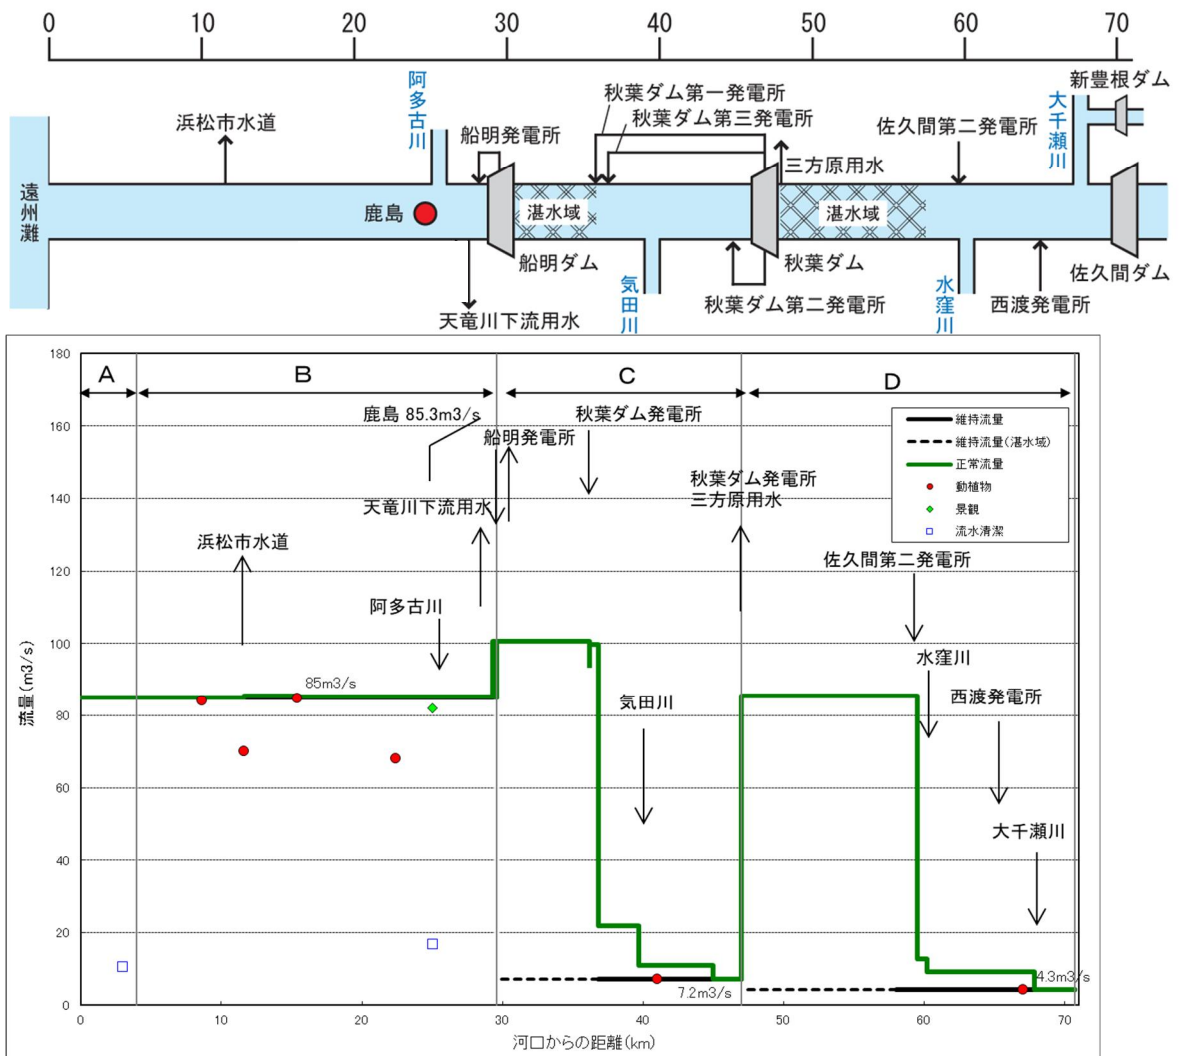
0 10 20 30 40 50 60 70

遠州灘
浜松市水道
阿多古川
船明発電所
秋葉ダム第一発電所
秋葉ダム第三発電所
佐久間第二発電所
大千瀬川
新豊根ダム
三方原用水
鹿島
湛水域
湛水域
船明ダム
秋葉ダム
佐久間ダム
天竜川下流用水
気田川
秋葉ダム第二発電所
水窪川
西渡発電所

A
B
C
D
鹿島 85.3m3/s
秋葉ダム発電所
船明発電所
天竜川下流用水
秋葉ダム発電所
三方原用水
浜松市水道
佐久間第二発電所
阿多古川
水窪川
85m3/s
西渡発電所
気田川
大千瀬川
7.2m3/s
4.3m3/s

維持流量
維持流量(湛水域)
正常流量
動植物
景観
流水清潔

流量(m3/s)
180
160
140
120
100
80
60
40
20
0
0 10 20 30 40 50 60 70
河口からの距離(km)